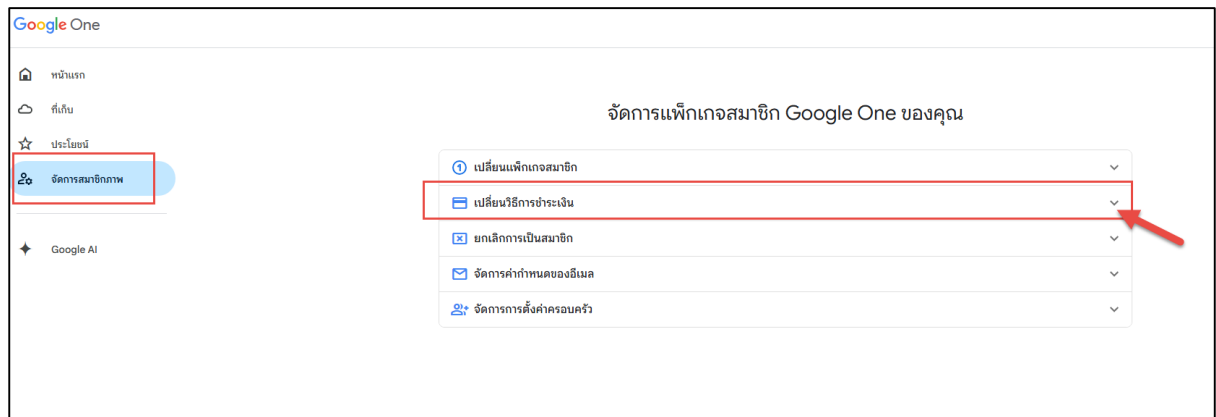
Google One

หน้าแรก

ที่เก็บ

ประโยชน์

จัดการสมาชิกภาพ

Google AI

จัดการแพ็กเกจสมาชิก Google One ของคุณ

เปลี่ยนแพ็กเกจสมาชิก

เปลี่ยนวิธีการชำระเงิน

ยกเลิกการเป็นสมาชิก

จัดการค่ากำหนดของอีเมล

จัดการการตั้งค่าครอบครัว